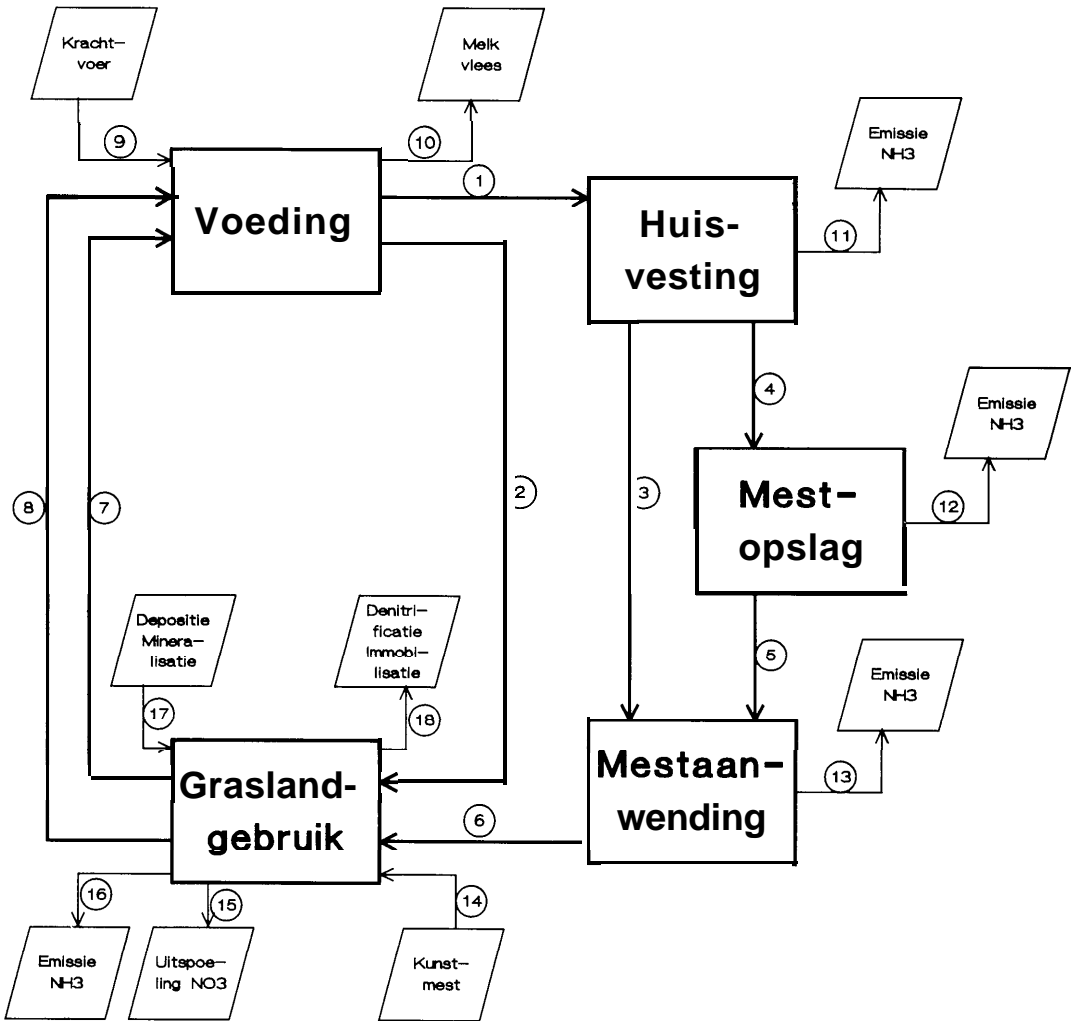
Krachtvoer

Melk vlees

Emissie NH3

9

10

1

Voeding

Huisvesting

11

4

Emissie NH3

8

7

2

3

Mestopslag

12

Depositie Mineralisatie

Denitrificatie Immobilisatie

5

Emissie NH3

17

18

Graslandgebruik

Mestaanwending

13

6

16

15

14

Emissie NH3

Uitspoeling NO3

Kunstmest